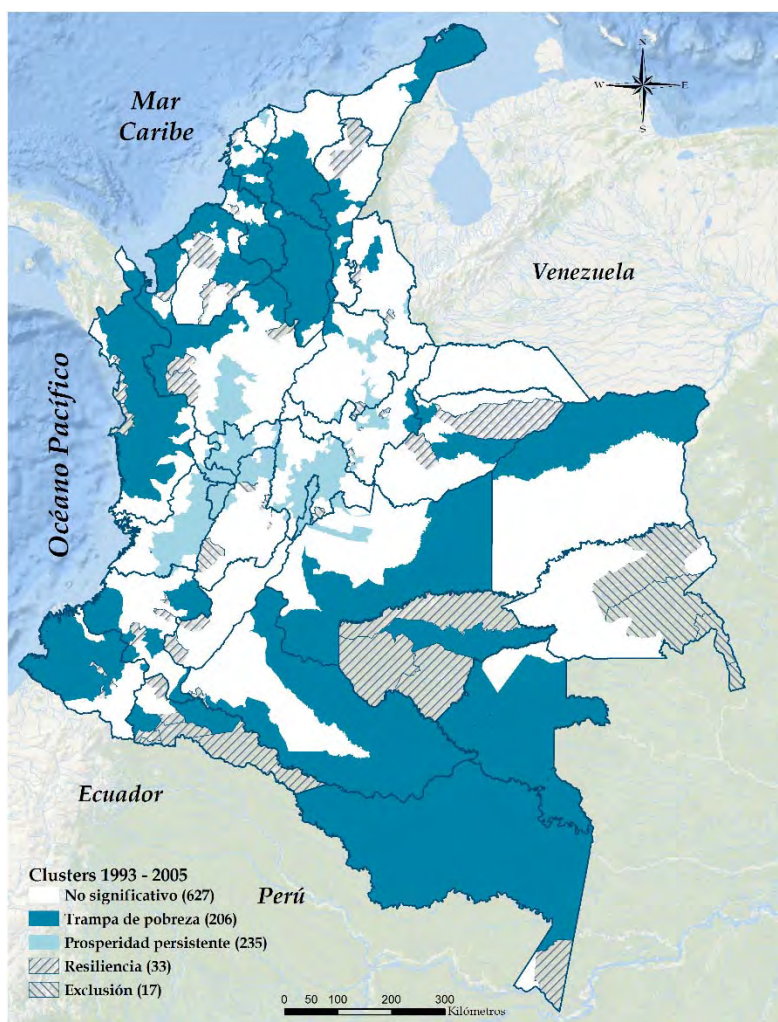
Mar Caribe

N
W
E
S

Venezuela

Océano Pacífico

Ecuador

Perú

Clusters 1993 - 2005
No significativo (627)
Trampa de pobreza (206)
Prosperidad persistente (235)
Resiliencia (33)
Exclusión (17)

0 50 100 200 300 Kilómetros